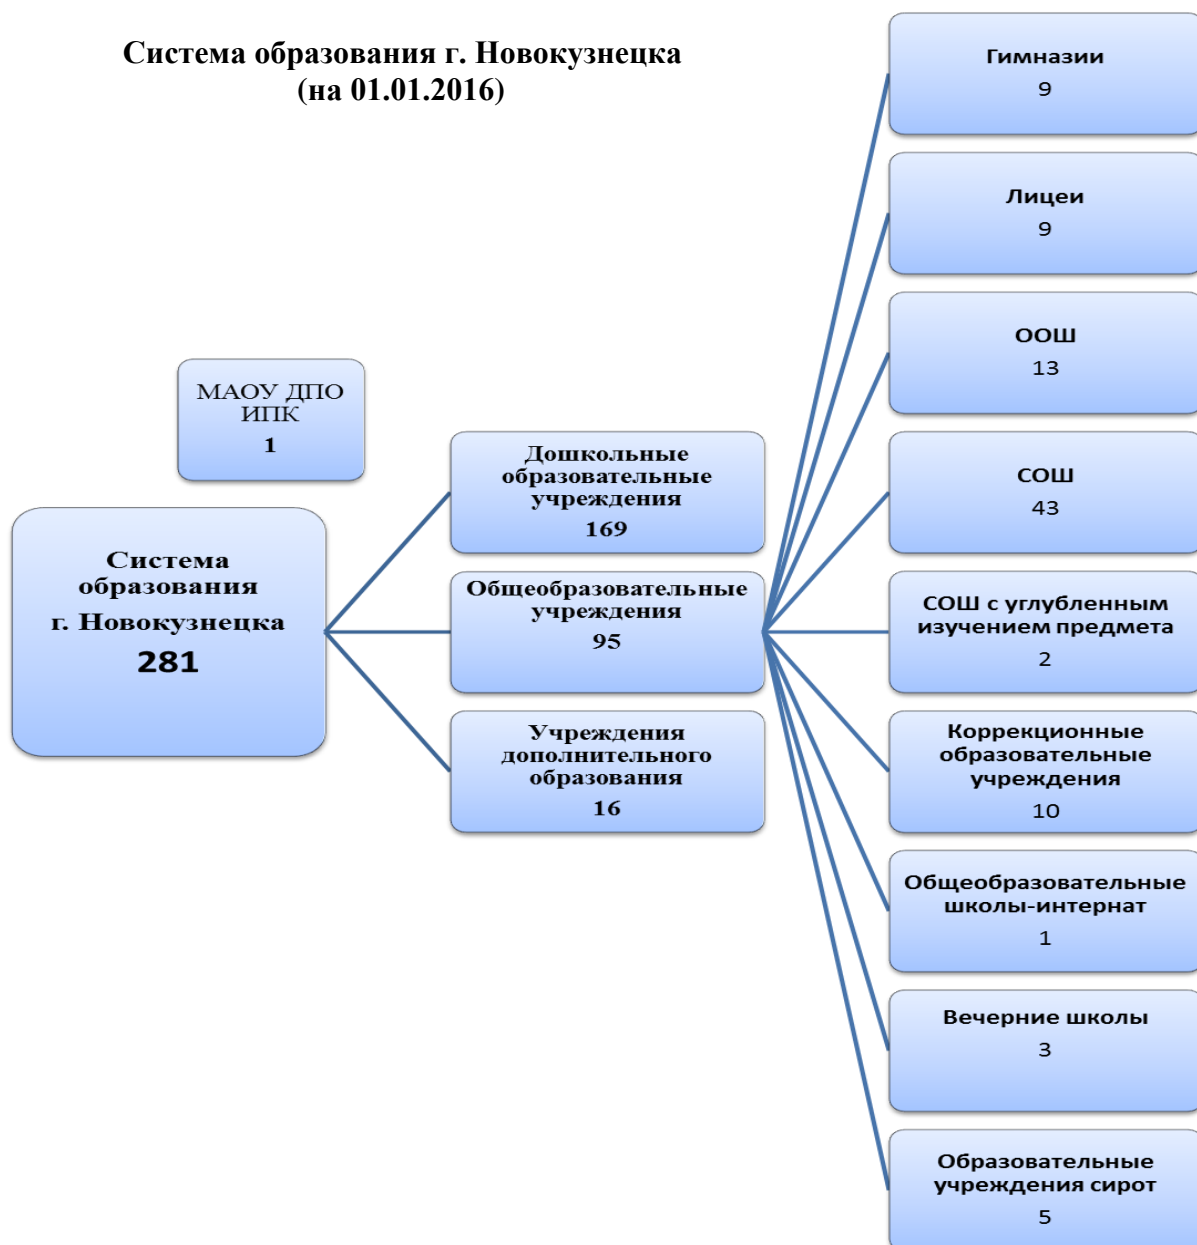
Система образования г. Новокузнецка
(на 01.01.2016)

МАОУ ДПО ИПК
1

Система образования г. Новокузнецка
281

Дошкольные образовательные учреждения
169

Общеобразовательные учреждения
95

Учреждения дополнительного образования
16

Гимназии
9

Лицеи
9

ООШ
13

СОШ
43

СОШ с углубленным изучением предмета
2

Коррекционные образовательные учреждения
10

Общеобразовательные школы-интернат
1

Вечерние школы
3

Образовательные учреждения сирот
5